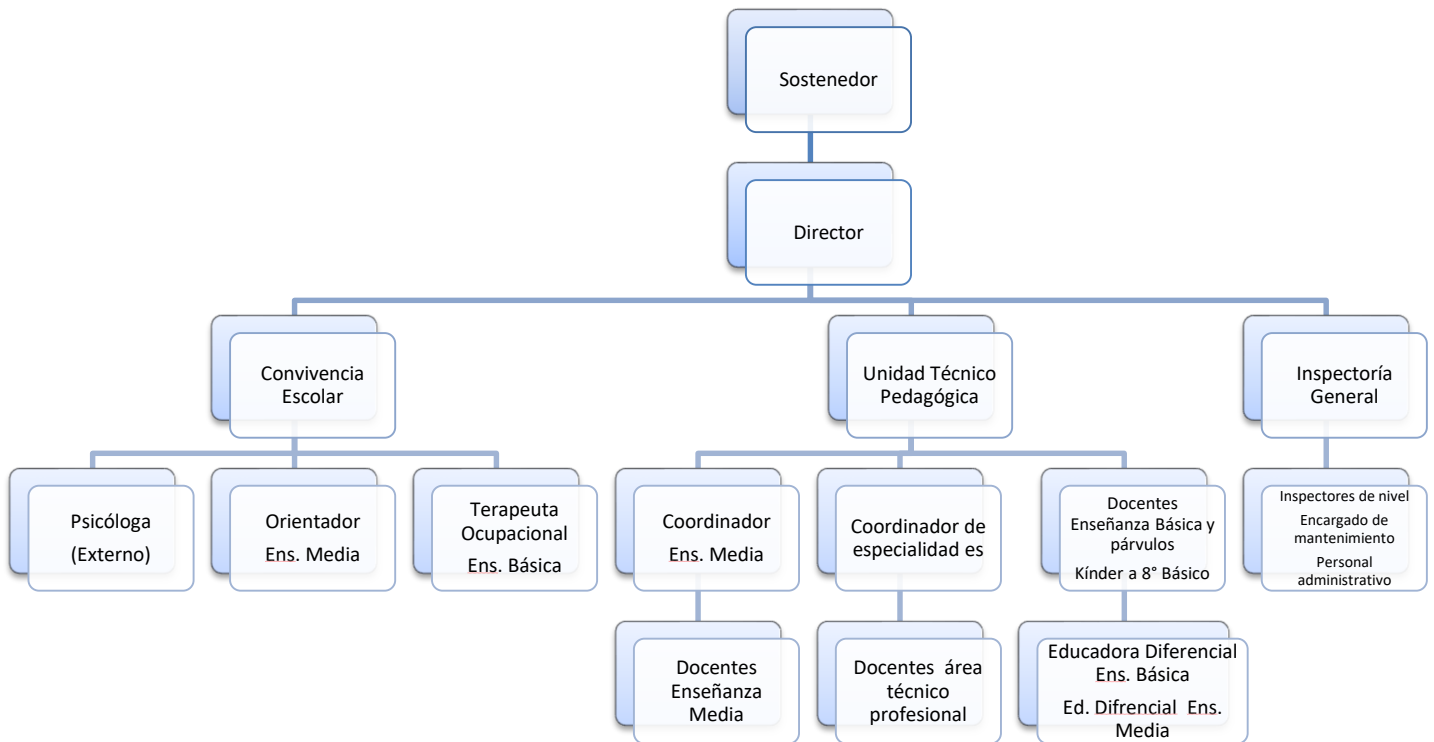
Sostenedor

Director

Convivencia Escolar

Unidad Técnico Pedagógica

Inspectoría General

Psicóloga (Externo)

Orientador Ens. Media

Terapeuta Ocupacional Ens. Básica

Coordinador Ens. Media

Coordinador de especialidad es

Docentes Enseñanza Básica y párvulos Kínder a 8° Básico

Inspectores de nivel
Encargado de mantenimiento
Personal administrativo

Docentes Enseñanza Media

Docentes área técnico profesional

Educadora Diferencial Ens. Básica
Ed. Difrencial Ens. Media